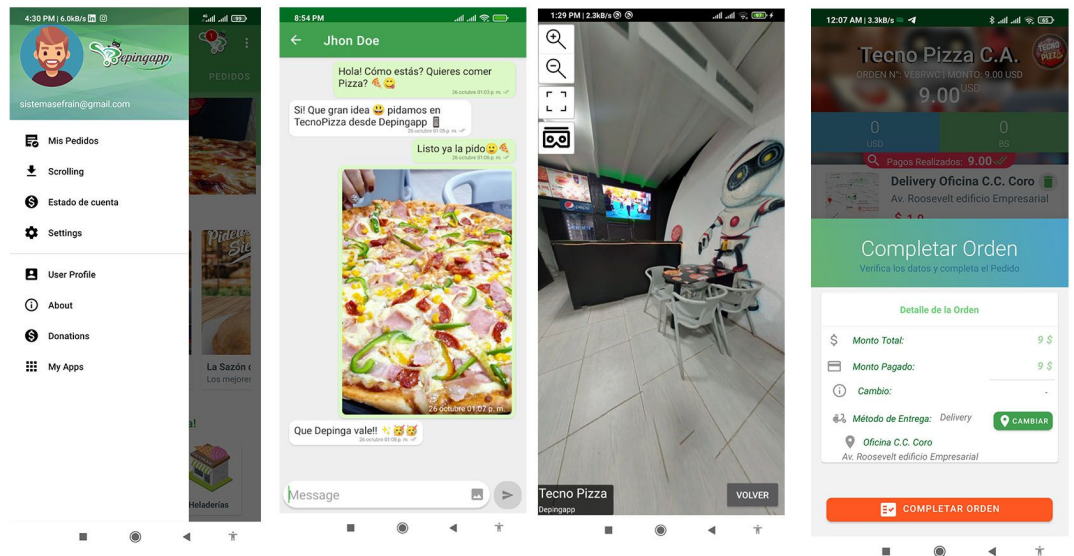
4:30 PM | 6.0kB/s

Depingapp

PEDIDOS

sistemasefrain@gmail.com

Mis Pedidos

Scrolling

Estado de cuenta

Settings

User Profile

About

Donations

My Apps

La Sazón
Los mejore

Heladerías

8:54 PM

Jhon Doe

Hola! Cómo estás? Quieres comer Pizza? 🍕😋
26 octubre 01:03 p. m.

Si! Que gran idea 😃 pidamos en TecnoPizza desde Depingapp 📱
26 octubre 01:05 p. m.

Listo ya la pido🙂🍕
26 octubre 01:06 p. m.

26 octubre 01:07 p. m.

Que Depinga vale!! ✨🥳🥳
26 octubre 01:08 p. m.

Message

1:29 PM | 2.3kB/s

Tecno Pizza
Depingapp

VOLVER

12:07 AM | 3.3kB/s

Tecno Pizza C.A.
ORDEN N°: VE8RWC | MONTO: 9.00 USD
9.00

0
USD

0
BS

Pagos Realizados: 9.00

Delivery Oficina C.C. Coro
Av. Roosevelt edificio Empresarial

Completar Orden
Verifica los datos y completa el Pedido

Detalle de la Orden

Monto Total: 9 $

Monto Pagado: 9 $

Cambio: -

Método de Entrega: Delivery

CAMBIAR

Oficina C.C. Coro
Av. Roosevelt edificio Empresarial

COMPLETAR ORDEN